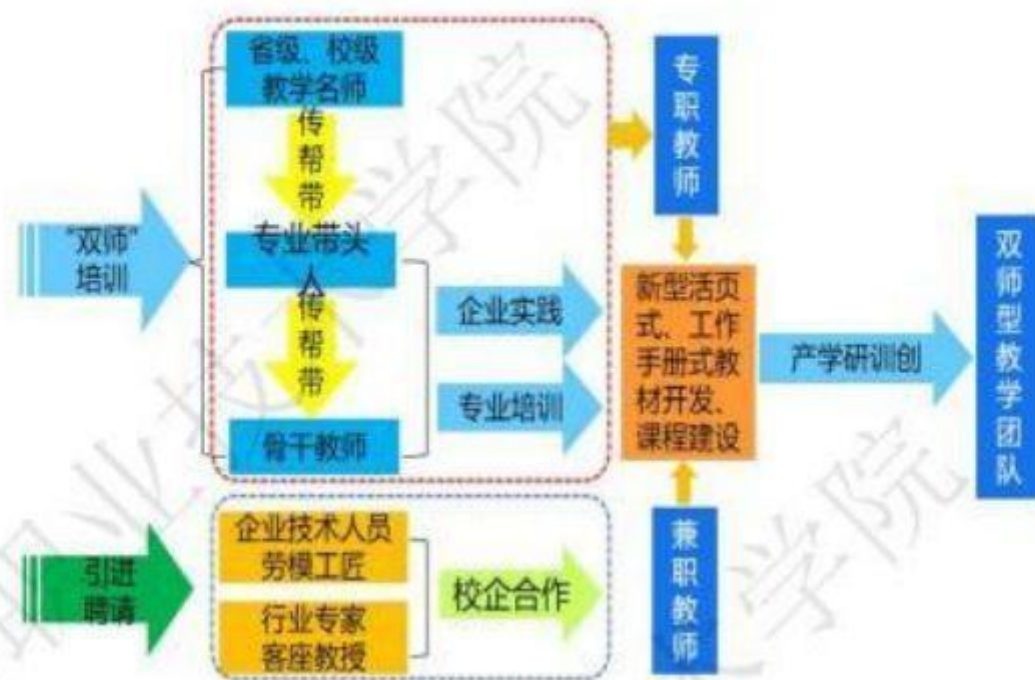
"双师"培训

省级、校级教学名师

传帮带

专业带头人

传帮带

骨干教师

企业实践

专业培训

专职教师

新型活页式、工作手册式教材开发、课程建设

产学研训创

双师型教学团队

引进聘请

企业技术人员劳模工匠

行业专家客座教授

校企合作

兼职教师

职业技术学院

学院